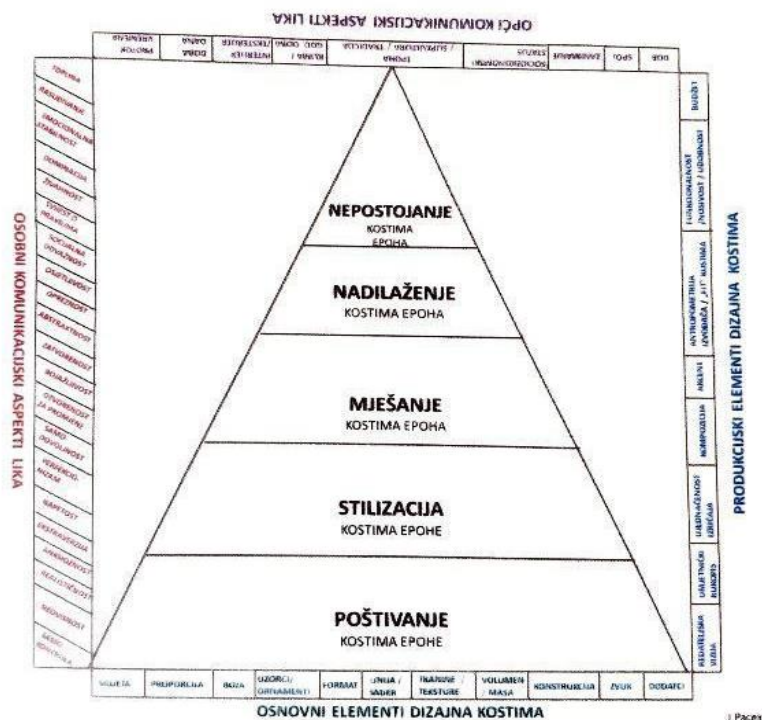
OPĆI KOMUNIKACIJSKI ASPEKTI LIKA

DOB | SPOL | ZANIMANJE | SOCIOEKONOMSKI STATUS | EPOHA / SUPKULTURA / TRADICIJA | KLIMA / GOD. DOBA / EKSTERIJER / INTERIJER | DOBA DANA | PRIGODA / VREMENSKI

NEPOSTOJANJE
KOSTIMA EPOHA

NADILAŽENJE
KOSTIMA EPOHA

MIJEŠANJE
KOSTIMA EPOHA

STILIZACIJA
KOSTIMA EPOHE

POŠTIVANJE
KOSTIMA EPOHE

OSOBNI KOMUNIKACIJSKI ASPEKTI LIKA

TOPLINA | RASUĐIVANJE | EMOCIONALNA STABILNOST | DOMINACIJA | ŽIVAHNOST | SVIJEST O PRAVILIMA | SOCIJALNA SMJELOST | OSJETLJIVOST | OPREZNOST | APSTRAKTNOST | ZATVORENOST | BOJAŽLJIVOST | OTVORENOST ZA PROMJENE | SAMO DOVOLJNOST | PERFEKCIONIZAM | NAPETOST | EKSTRAVERZIJA | ANKSIOZNOST | REALISTIČNOST | NEOVISNOST | SAMO KONTROLA

PRODUKCIJSKI ELEMENTI DIZAJNA KOSTIMA

BUDŽET | FUNKCIONALNOST (NOSIVOST / UDOBNOST) | ANTROPOMETRIJA IZVOĐAČA / „FIT" KOSTIMA | AKCENT | KOMPOZICIJA | UMJETNIČKO IZRAŽAVANJE | UMJETNIČKI KONCEPT | REDATELJSKA VIZIJA

SILUETA | PROPORCIJA | BOJA | UZORCI / ORNAMENTI | FORMAT | LINIJA / SADER | TKANINE / TEKSTURE | VOLUMEN / MASA | KONSTRUKCIJA | ZVUK | DODATCI

OSNOVNI ELEMENTI DIZAJNA KOSTIMA

J. Pacea